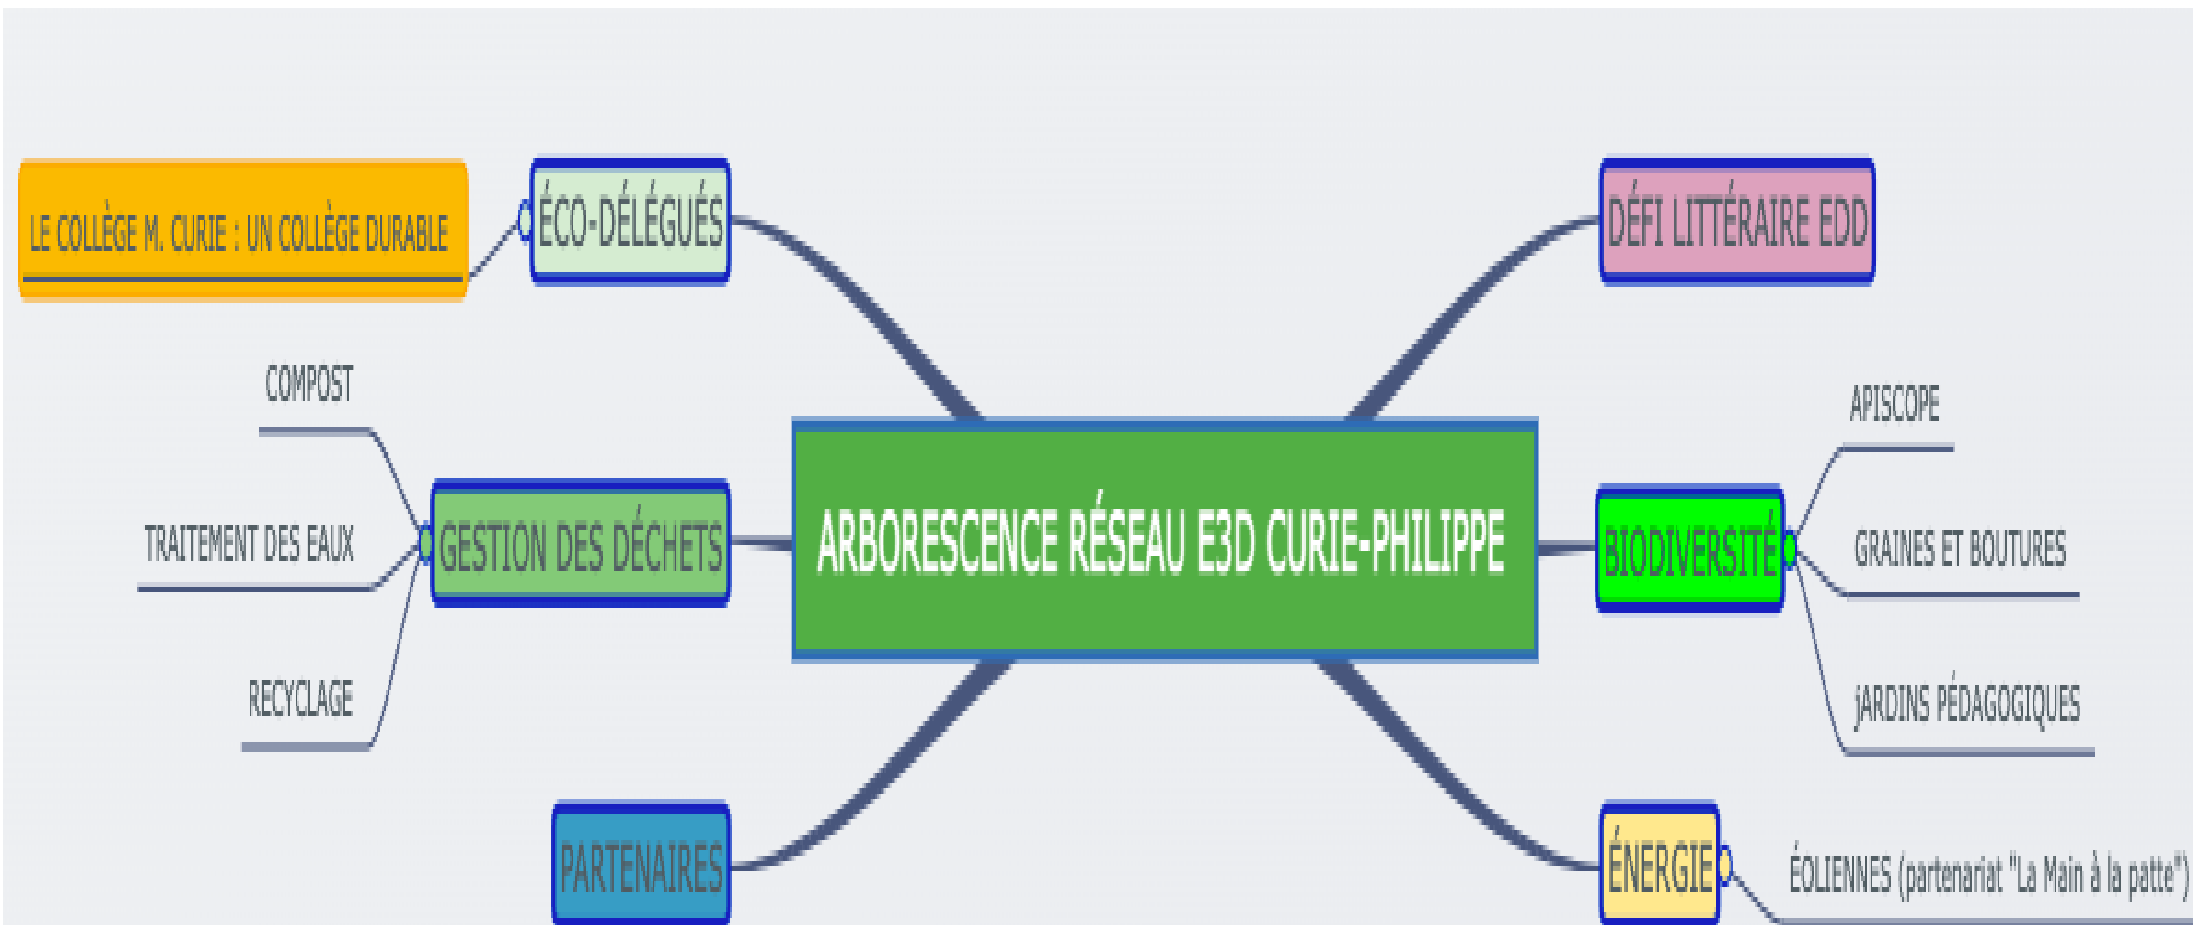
ARBORESCENCE RÉSEAU E3D CURIE-PHILIPPE

LE COLLÈGE M. CURIE : UN COLLÈGE DURABLE

ÉCO-DÉLÉGUÉS

COMPOST

TRAITEMENT DES EAUX

RECYCLAGE

GESTION DES DÉCHETS

PARTENAIRES

DÉFI LITTÉRAIRE EDD

APISCOPE

BIODIVERSITÉ

GRAINES ET BOUTURES

jARDINS PÉDAGOGIQUES

ÉNERGIE

ÉOLIENNES (partenariat "La Main à la patte")